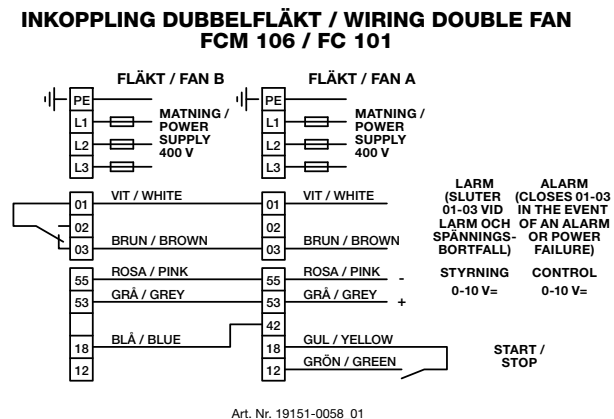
INKOPPLING DUBBELFLÄKT / WIRING DOUBLE FAN
FCM 106 / FC 101

FLÄKT / FAN B

PE
L1
L2
L3

MATNING / POWER SUPPLY 400 V

FLÄKT / FAN A

PE
L1
L2
L3

MATNING / POWER SUPPLY 400 V

01 VIT / WHITE
02
03 BRUN / BROWN

01 VIT / WHITE
02
03 BRUN / BROWN

LARM (SLUTER 01-03 VID LARM OCH SPÄNNINGS-BORTFALL)

ALARM (CLOSES 01-03 IN THE EVENT OF AN ALARM OR POWER FAILURE)

55 ROSA / PINK
53 GRÅ / GREY

55 ROSA / PINK -
53 GRÅ / GREY +

STYRNING 0-10 V=

CONTROL 0-10 V=

18 BLÅ / BLUE
12

42
18 GUL / YELLOW
12 GRÖN / GREEN

START / STOP

Art. Nr. 19151-0058 01